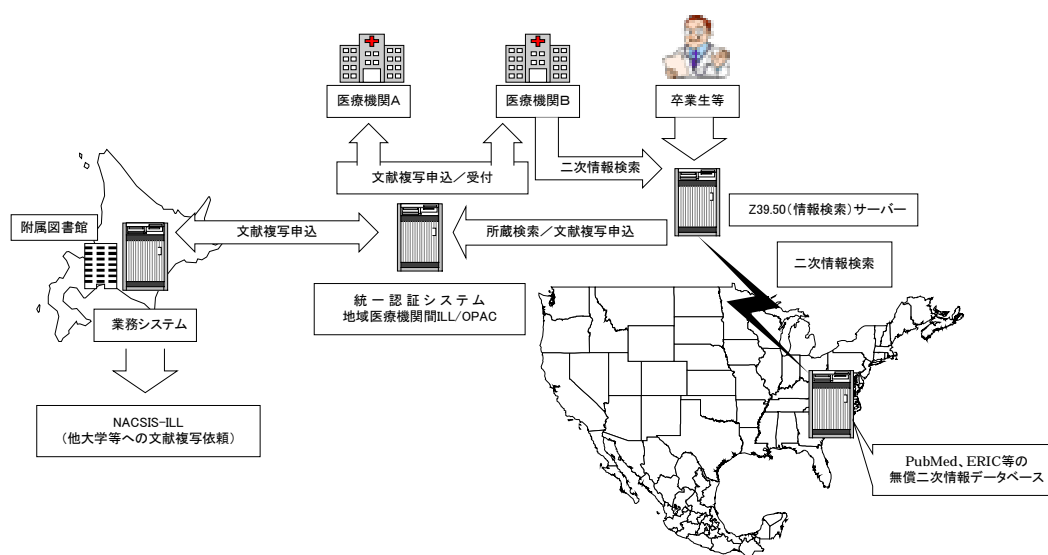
医療機関A

医療機関B

卒業生等

文献複写申込／受付

二次情報検索

Z39.50（情報検索）サーバー

附属図書館

文献複写申込

所蔵検索／文献複写申込

二次情報検索

統一認証システム
地域医療機関間ILL/OPAC

業務システム

NACSIS-ILL
（他大学等への文献複写依頼）

PubMed、ERIC等の
無償二次情報データベース